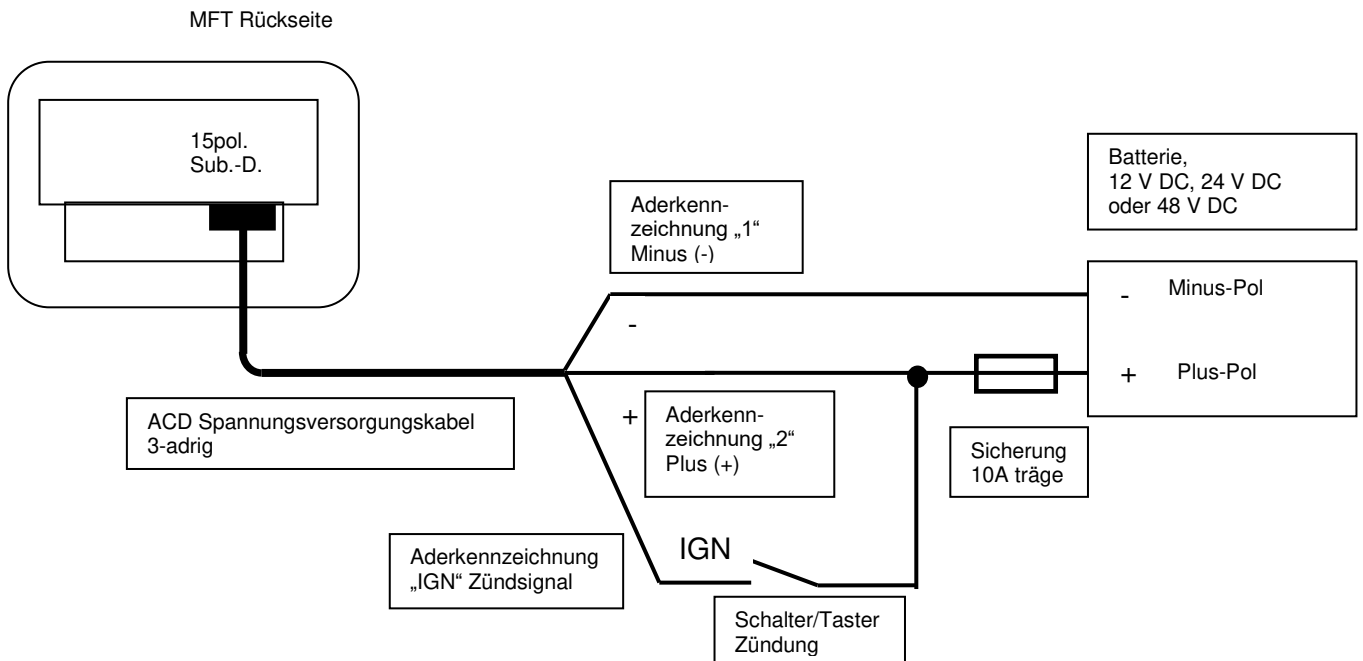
MFT Rückseite

15pol.
Sub.-D.

Batterie,
12 V DC, 24 V DC
oder 48 V DC

Aderkennzeichnung „1“
Minus (-)

-

Minus-Pol

-

+

Plus-Pol

ACD Spannungsversorgungskabel
3-adrig

+

Aderkennzeichnung „2“
Plus (+)

Sicherung
10A träge

Aderkennzeichnung
„IGN“ Zündsignal

IGN

Schalter/Taster
Zündung